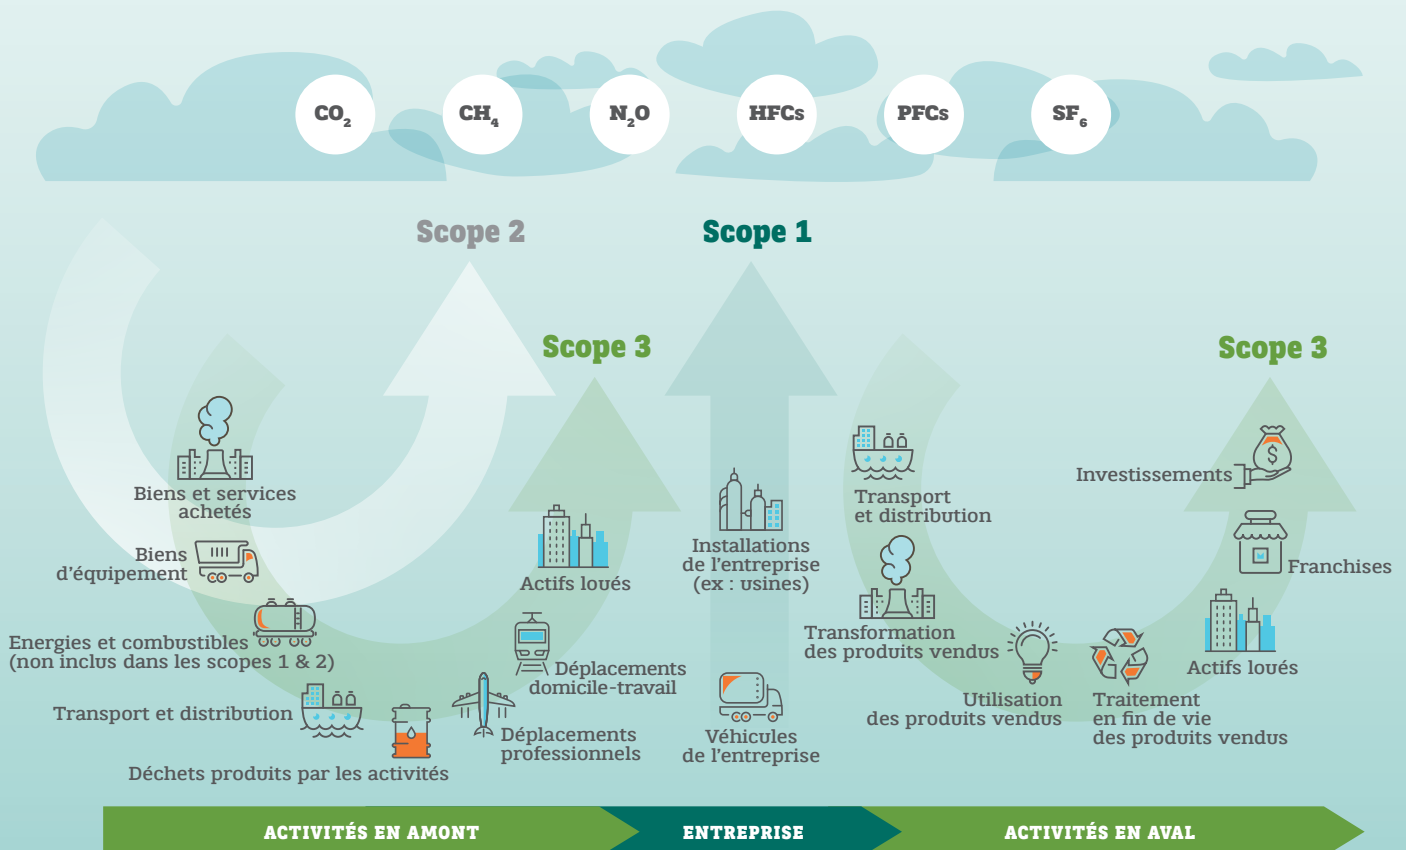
$CO_2$ $CH_4$ $N_2O$ HFCs PFCs $SF_6$

Scope 2

Scope 1

Scope 3

Scope 3

Biens et services achetés

Biens d'équipement

Energies et combustibles (non inclus dans les scopes 1 & 2)

Transport et distribution

Déchets produits par les activités

Actifs loués

Déplacements domicile-travail

Déplacements professionnels

Installations de l'entreprise (ex : usines)

Véhicules de l'entreprise

Transport et distribution

Transformation des produits vendus

Utilisation des produits vendus

Investissements

Franchises

Actifs loués

Traitement en fin de vie des produits vendus

ACTIVITÉS EN AMONT

ENTREPRISE

ACTIVITÉS EN AVAL